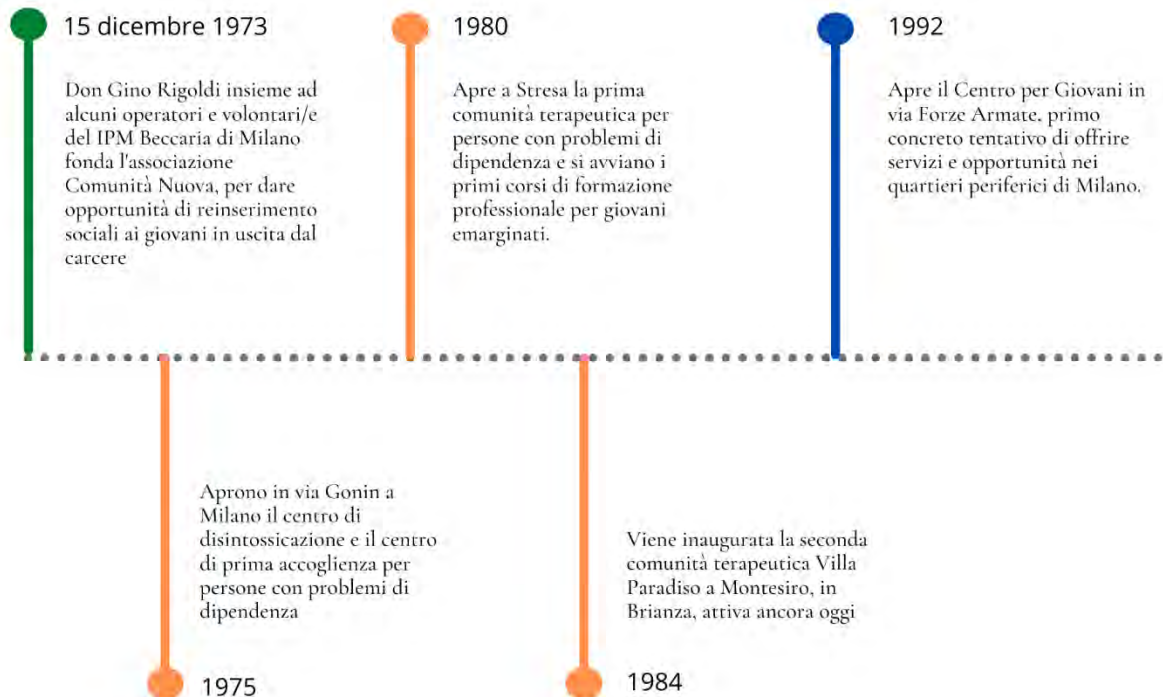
15 dicembre 1973

Don Gino Rigoldi insieme ad alcuni operatori e volontari/e del IPM Beccaria di Milano fonda l'associazione Comunità Nuova, per dare opportunità di reinserimento sociali ai giovani in uscita dal carcere

1980

Apre a Stresa la prima comunità terapeutica per persone con problemi di dipendenza e si avviano i primi corsi di formazione professionale per giovani emarginati.

1992

Apre il Centro per Giovani in via Forze Armate, primo concreto tentativo di offrire servizi e opportunità nei quartieri periferici di Milano.

Aprono in via Gonin a Milano il centro di disintossicazione e il centro di prima accoglienza per persone con problemi di dipendenza

1975

Viene inaugurata la seconda comunità terapeutica Villa Paradiso a Montesiro, in Brianza, attiva ancora oggi

1984